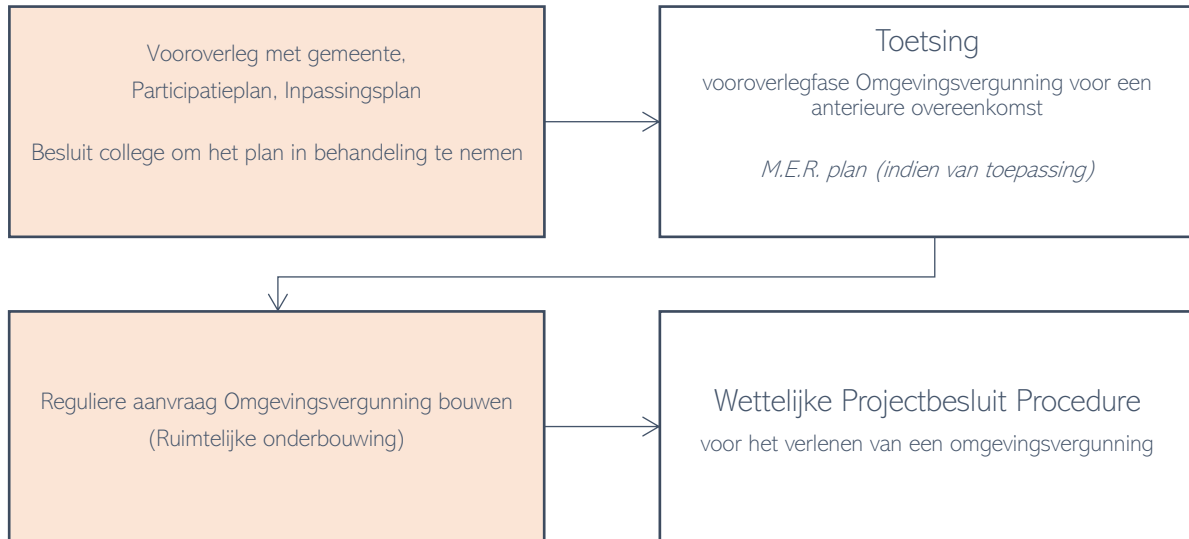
Vooroverleg met gemeente,
Participatieplan, Inpassingsplan

Besluit college om het plan in behandeling te nemen

Toetsing
vooroverlegfase Omgevingsvergunning voor een anterieure overeenkomst

M.E.R. plan (indien van toepassing)

Reguliere aanvraag Omgevingsvergunning bouwen
(Ruimtelijke onderbouwing)

Wettelijke Projectbesluit Procedure
voor het verlenen van een omgevingsvergunning